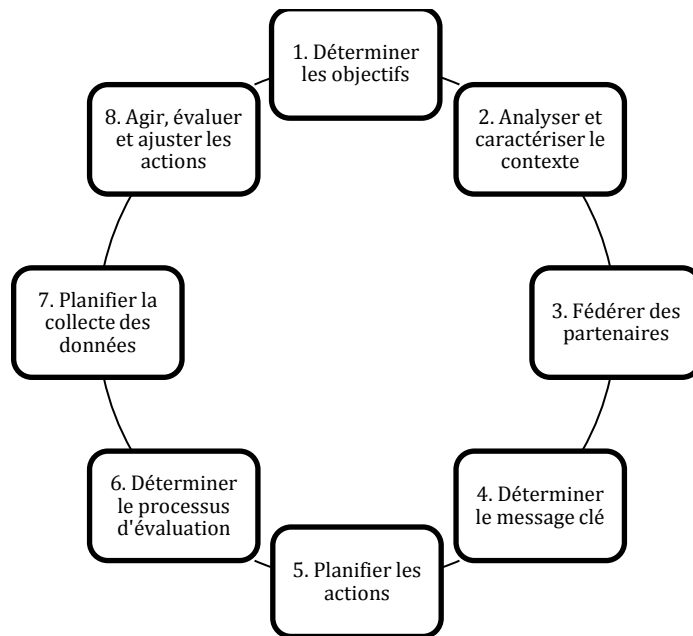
1. Déterminer les objectifs

2. Analyser et caractériser le contexte

3. Fédérer des partenaires

4. Déterminer le message clé

5. Planifier les actions

6. Déterminer le processus d'évaluation

7. Planifier la collecte des données

8. Agir, évaluer et ajuster les actions